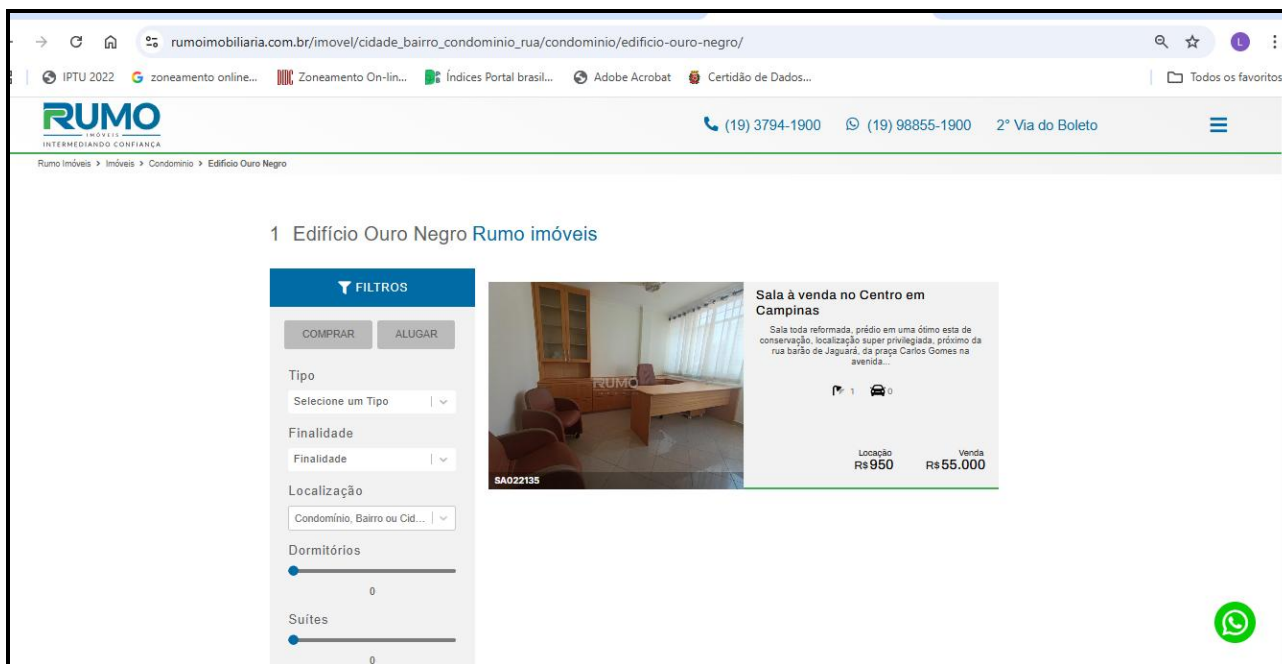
rumoimobiliaria.com.br/imovel/cidade_bairro_condominio_rua/condominio/edificio-ouro-negro/

IPTU 2022 zoneamento online... Zoneamento On-lin... Índices Portal brasil... Adobe Acrobat Certidão de Dados... Todos os favoritos

RUMO IMÓVEIS INTERMEDIANDO CONFIANÇA

(19) 3794-1900 (19) 98855-1900 2° Via do Boleto

Rumo Imóveis > Imóveis > Condominio > Edifício Ouro Negro

1 Edifício Ouro Negro Rumo imóveis

FILTROS

COMPRAR ALUGAR

Tipo

Selecione um Tipo

Finalidade

Finalidade

Localização

Condomínio, Bairro ou Cid...

Dormitórios

0

Suítes

0

RUMO

SA022135

Sala à venda no Centro em Campinas

Sala toda reformada, prédio em uma ótimo esta de conservação, localização super privilegiada, próximo da rua barão de Jaguará, da praça Carlos Gomes na avenida...

1 0

Locação R$950

Venda R$55.000